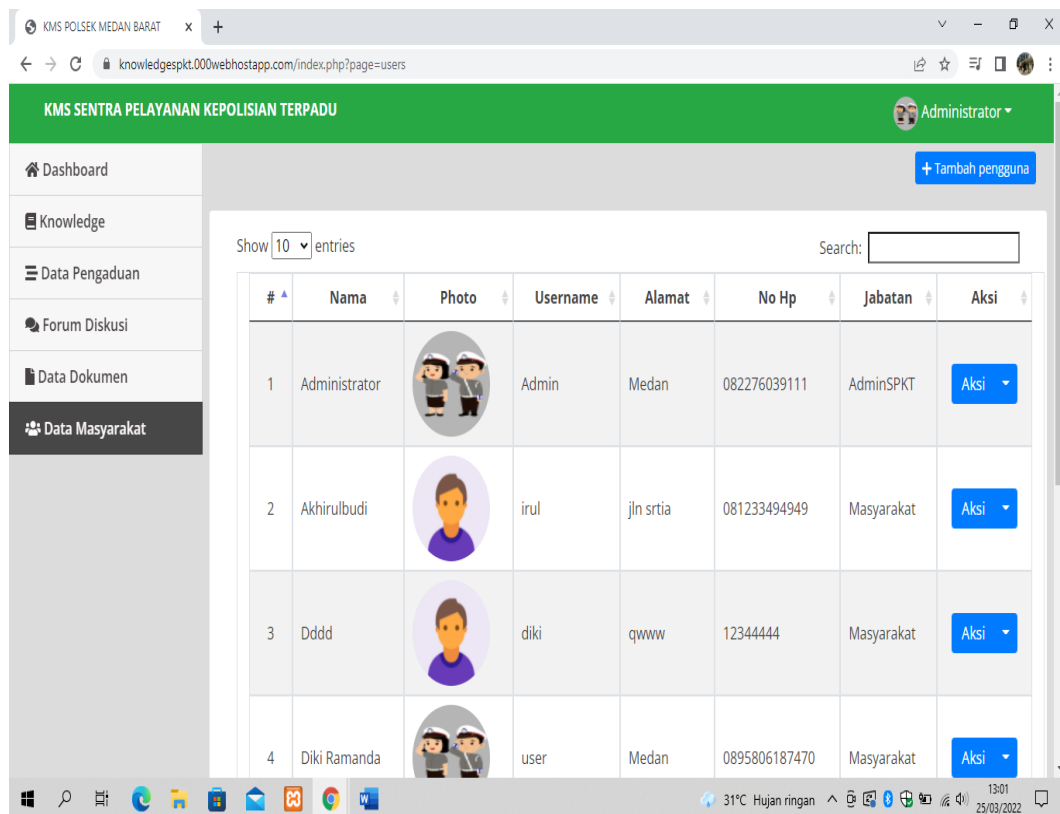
KMS POLSEK MEDAN BARAT ×
+

knowledgespkt.000webhostapp.com/index.php?page=users

KMS SENTRA PELAYANAN KEPOLISIAN TERPADU

Administrator

Dashboard
Knowledge
Data Pengaduan
Forum Diskusi
Data Dokumen
Data Masyarakat

+ Tambah pengguna

Show 10 entries

Search:

| # | Nama | Photo | Username | Alamat | No Hp | Jabatan | Aksi |
|---|---|---|---|---|---|---|---|
| 1 | Administrator | | Admin | Medan | 082276039111 | AdminSPKT | Aksi |
| 2 | Akhirulbudi | | irul | jln srtia | 081233494949 | Masyarakat | Aksi |
| 3 | Dddd | | diki | qwww | 12344444 | Masyarakat | Aksi |
| 4 | Diki Ramanda | | user | Medan | 0895806187470 | Masyarakat | Aksi |

31°C Hujan ringan
13:01
25/03/2022